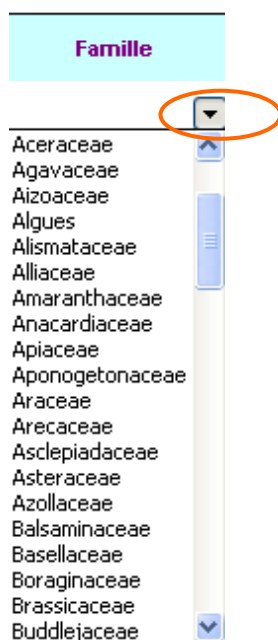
Famille

Aceraceae
Agavaceae
Aizoaceae
Algues
Alismataceae
Alliaceae
Amaranthaceae
Anacardiaceae
Apiaceae
Aponogetonaceae
Araceae
Arecaceae
Asclepiadaceae
Asteraceae
Azollaceae
Balsaminaceae
Basellaceae
Boraginaceae
Brassicaceae
Buddlejaceae